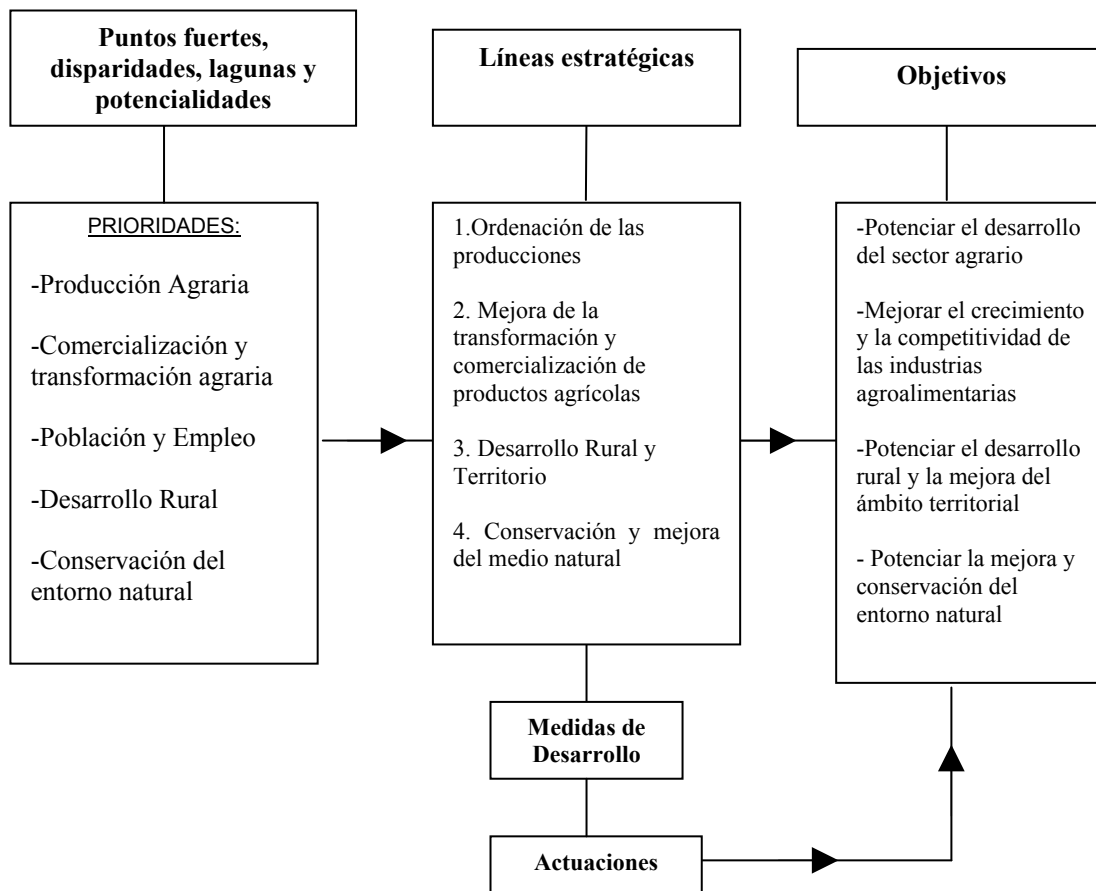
Puntos fuertes, disparidades, lagunas y potencialidades

Líneas estratégicas

Objetivos

PRIORIDADES:

-Producción Agraria

-Comercialización y transformación agraria

-Población y Empleo

-Desarrollo Rural

-Conservación del entorno natural

1.Ordenación de las producciones

2. Mejora de la transformación y comercialización de productos agrícolas

3. Desarrollo Rural y Territorio

4. Conservación y mejora del medio natural

-Potenciar el desarrollo del sector agrario

-Mejorar el crecimiento y la competitividad de las industrias agroalimentarias

-Potenciar el desarrollo rural y la mejora del ámbito territorial

- Potenciar la mejora y conservación del entorno natural

Medidas de Desarrollo

Actuaciones